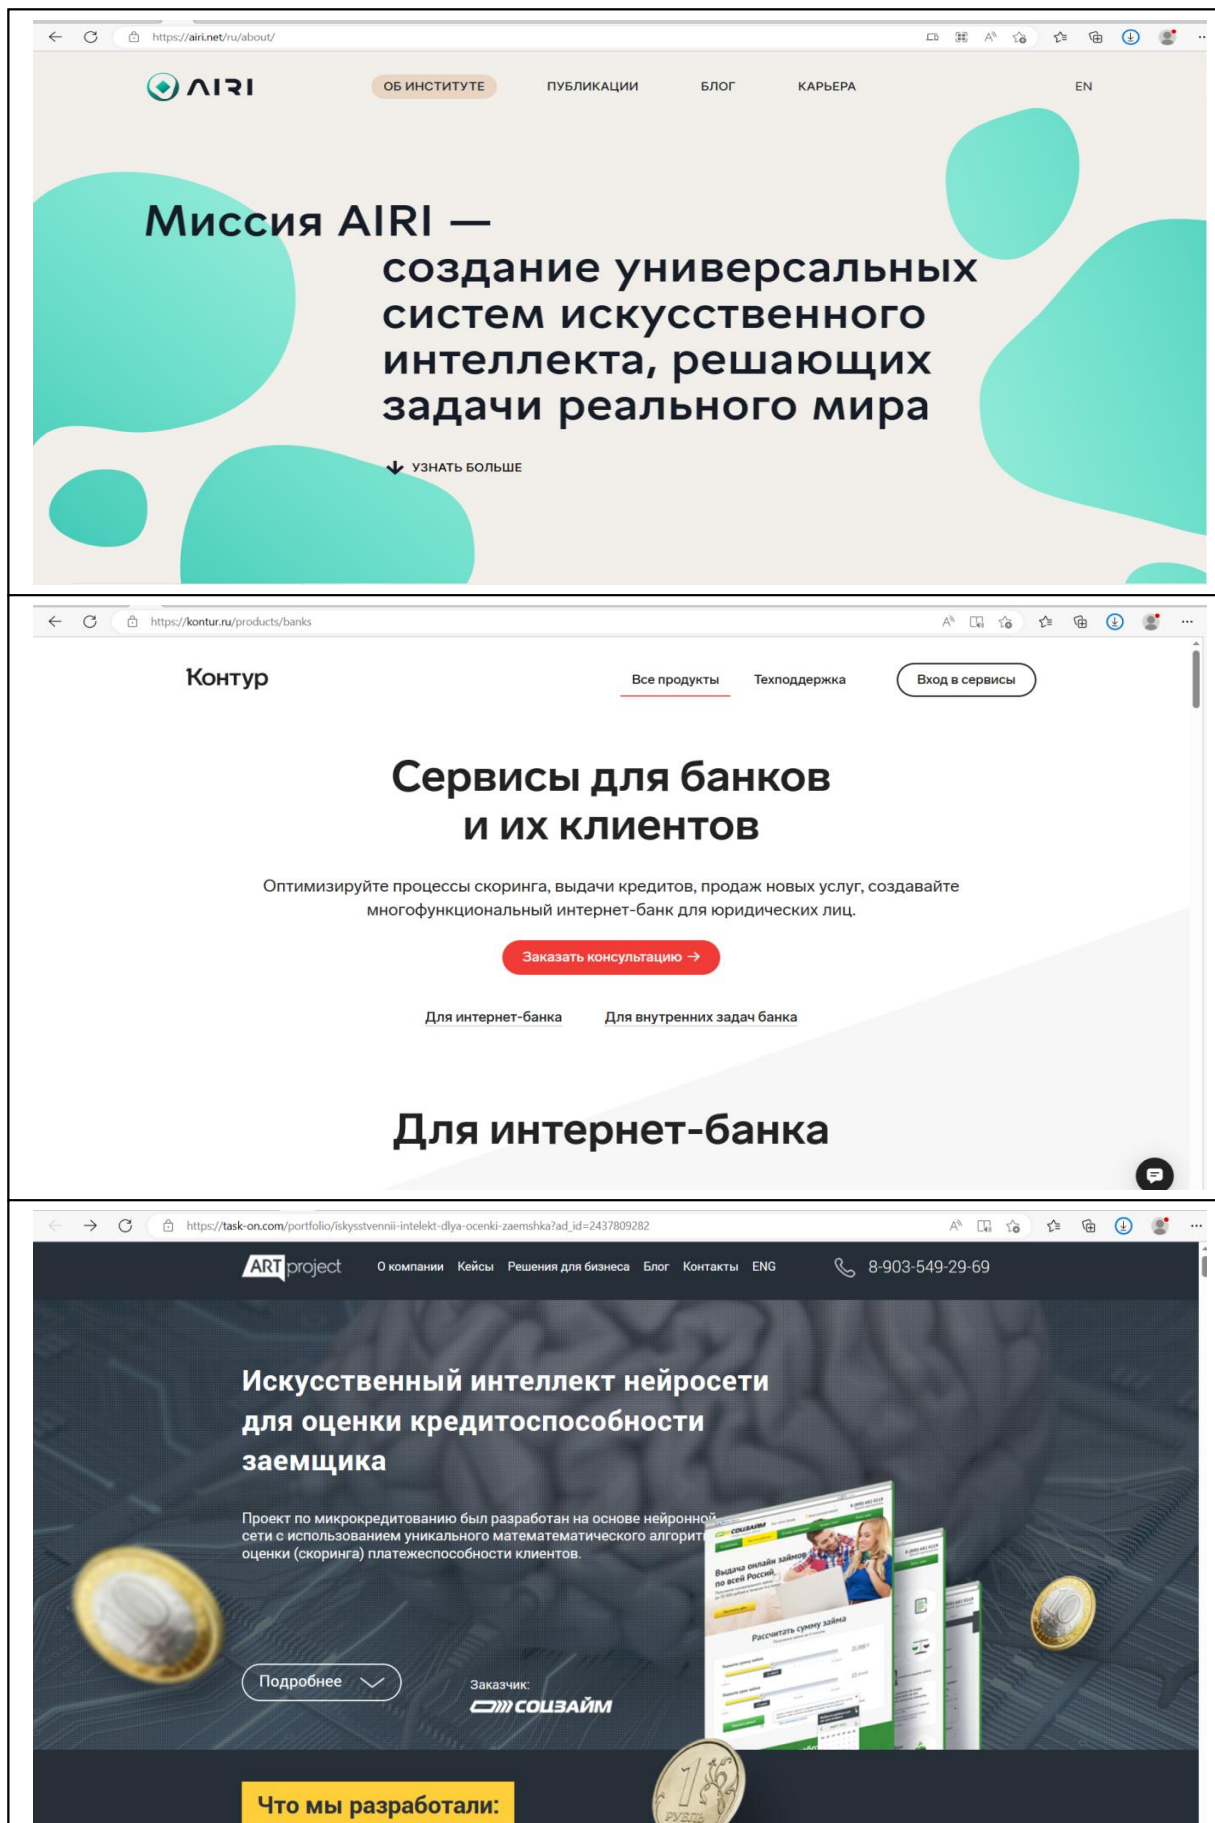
https://airi.net/ru/about/

AIRI

ОБ ИНСТИТУТЕ ПУБЛИКАЦИИ БЛОГ КАРЬЕРА EN

Миссия AIRI — создание универсальных систем искусственного интеллекта, решающих задачи реального мира

УЗНАТЬ БОЛЬШЕ

https://kontur.ru/products/banks

Контур

Все продукты Техподдержка Вход в сервисы

Сервисы для банков и их клиентов

Оптимизируйте процессы скоринга, выдачи кредитов, продаж новых услуг, создавайте многофункциональный интернет-банк для юридических лиц.

Заказать консультацию →

Для интернет-банка Для внутренних задач банка

Для интернет-банка

https://task-on.com/portfolio/iskysstvennii-intelekt-dlya-ocenki-zaemshka?ad_id=2437809282

ARTproject О компании Кейсы Решения для бизнеса Блог Контакты ENG 8-903-549-29-69

Искусственный интеллект нейросети для оценки кредитоспособности заемщика

Проект по микрокредитованию был разработан на основе нейронной сети с использованием уникального математематического алгорит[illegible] оценки (скоринга) платежеспособности клиентов.

Выдача онлайн займов по всей России

Рассчитать сумму займа

Подробнее

Заказчик:

СОЦЗАЙМ

Что мы разработали: